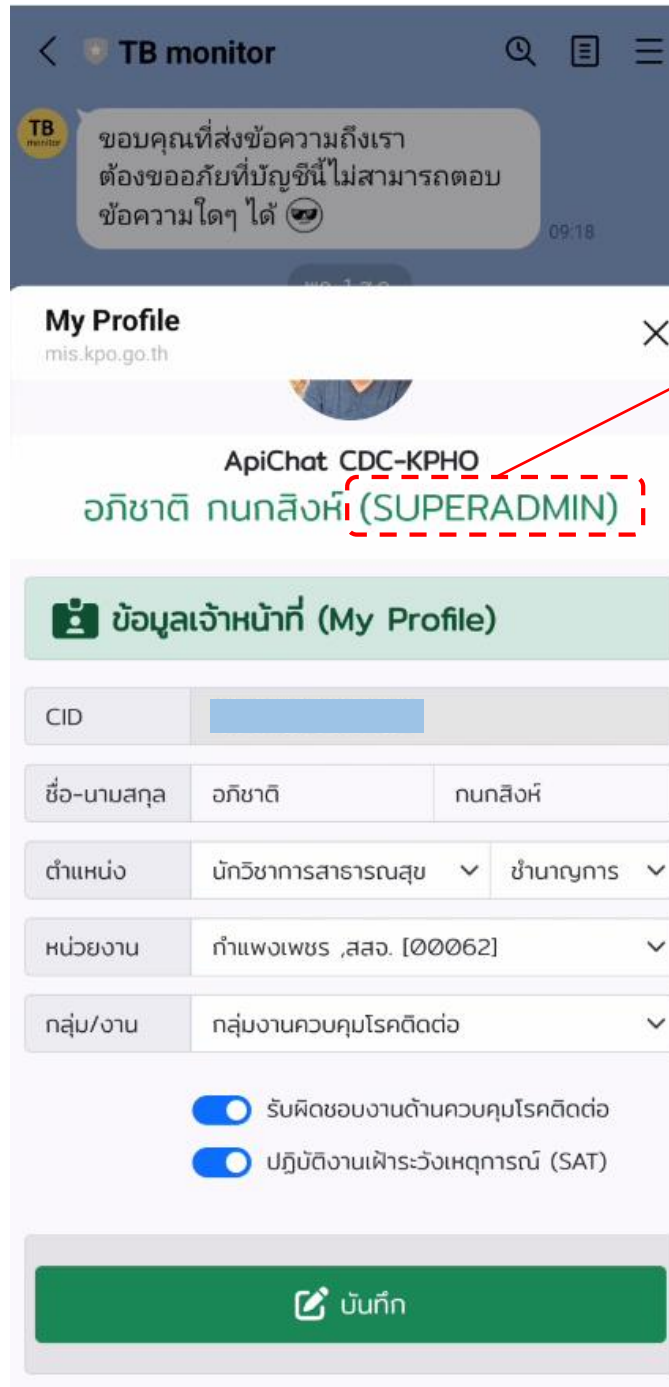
TB monitor

TB monitor

ขอบคุณที่ส่งข้อความถึงเรา ต้องขออภัยที่บัญชีนี้ไม่สามารถตอบข้อความใดๆ ได้ 😎

09:18

My Profile
mis.kpo.go.th

ApiChat CDC-KPHO
อภิชาติ กนกสิงห์ (SUPERADMIN)

ข้อมูลเจ้าหน้าที่ (My Profile)

| CID | | |
|---|---|---|
| ชื่อ-นามสกุล | อภิชาติ | กนกสิงห์ |
| ตำแหน่ง | นักวิชาการสาธารณสุข | ชำนาญการ |
| หน่วยงาน | กำแพงเพชร ,สสจ. [00062] | |
| กลุ่ม/งาน | กลุ่มงานควบคุมโรคติดต่อ | |

รับผิดชอบงานด้านควบคุมโรคติดต่อ
ปฏิบัติงานเฝ้าระวังเหตุการณ์ (SAT)

บันทึก